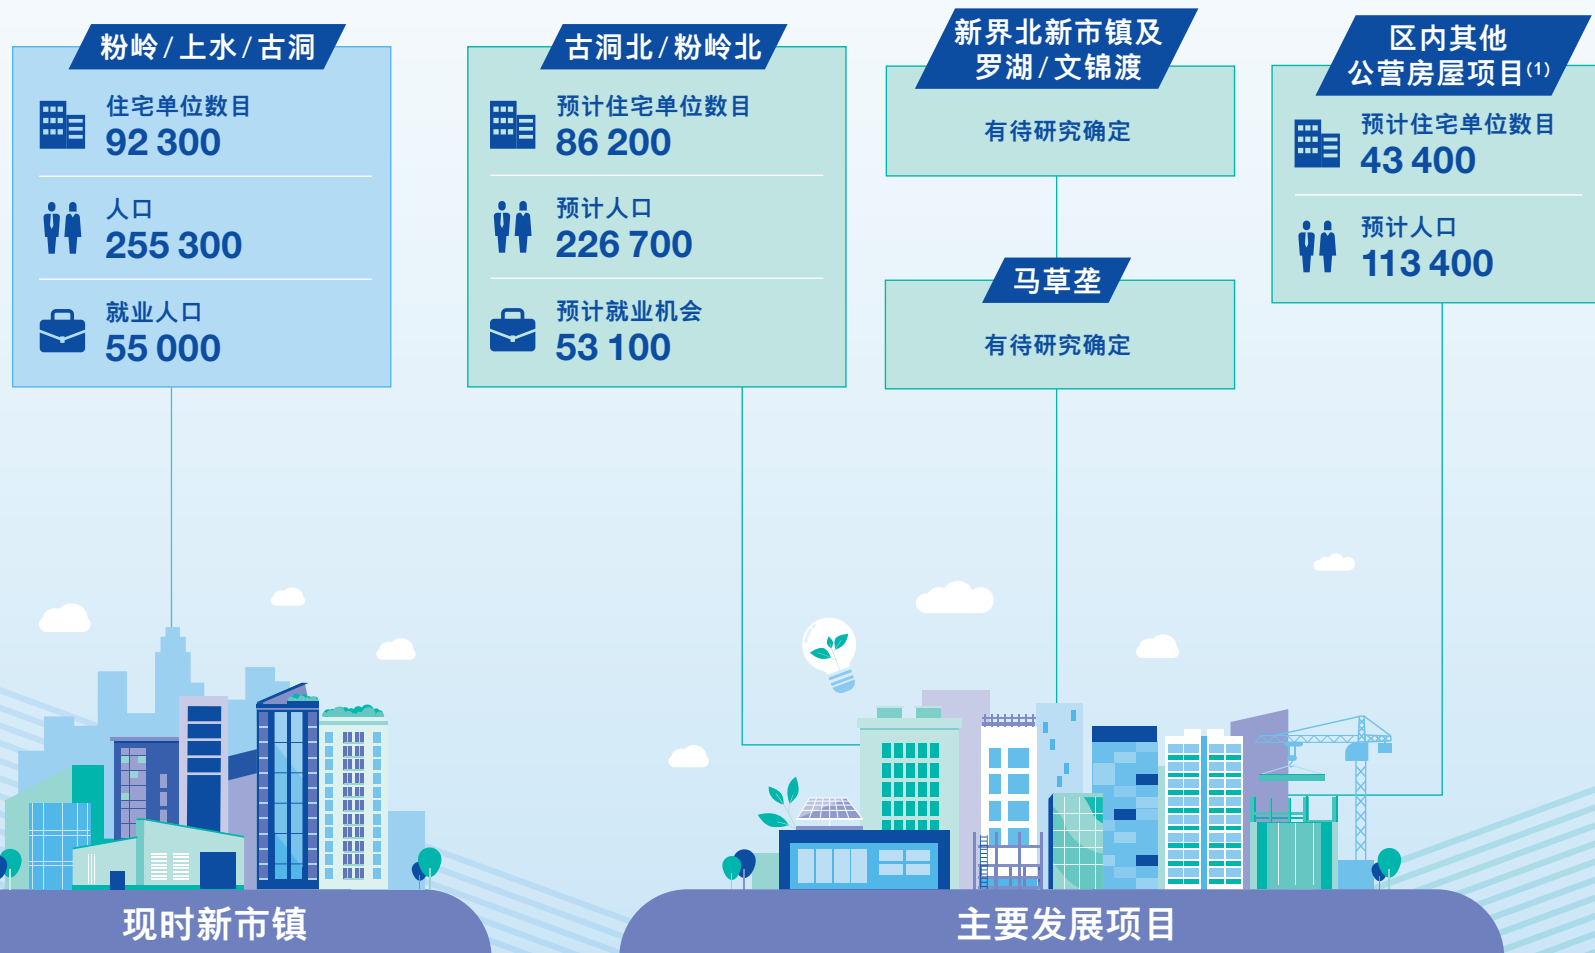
粉岭 / 上水 / 古洞

住宅单位数目
92 300

人口
255 300

就业人口
55 000

古洞北 / 粉岭北

预计住宅单位数目
86 200

预计人口
226 700

预计就业机会
53 100

新界北新市镇及
罗湖 / 文锦渡

有待研究确定

马草垄

有待研究确定

区内其他
公营房屋项目$^{(1)}$

预计住宅单位数目
43 400

预计人口
113 400

现时新市镇

主要发展项目